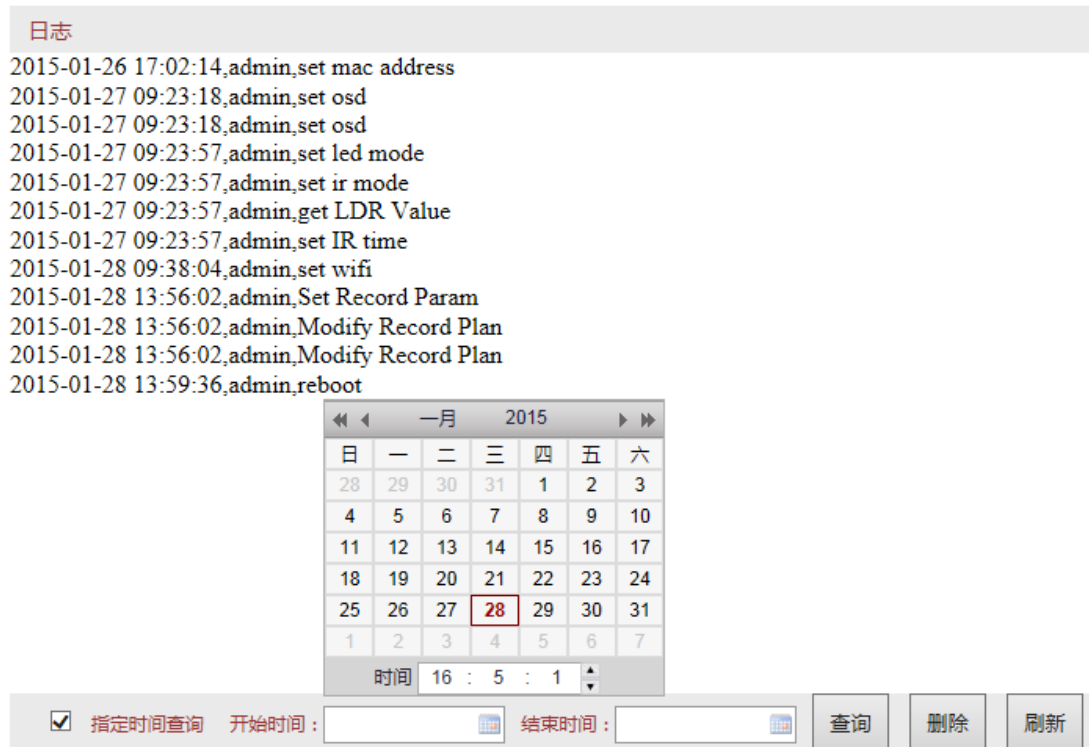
日志

2015-01-26 17:02:14,admin,set mac address
2015-01-27 09:23:18,admin,set osd
2015-01-27 09:23:18,admin,set osd
2015-01-27 09:23:57,admin,set led mode
2015-01-27 09:23:57,admin,set ir mode
2015-01-27 09:23:57,admin,get LDR Value
2015-01-27 09:23:57,admin,set IR time
2015-01-28 09:38:04,admin,set wifi
2015-01-28 13:56:02,admin,Set Record Param
2015-01-28 13:56:02,admin,Modify Record Plan
2015-01-28 13:56:02,admin,Modify Record Plan
2015-01-28 13:59:36,admin,reboot

一月 2015

| 日 | 一 | 二 | 三 | 四 | 五 | 六 |
|---|---|---|---|---|---|---|
| 28 | 29 | 30 | 31 | 1 | 2 | 3 |
| 4 | 5 | 6 | 7 | 8 | 9 | 10 |
| 11 | 12 | 13 | 14 | 15 | 16 | 17 |
| 18 | 19 | 20 | 21 | 22 | 23 | 24 |
| 25 | 26 | 27 | 28 | 29 | 30 | 31 |
| 1 | 2 | 3 | 4 | 5 | 6 | 7 |

时间 16 : 5 : 1

指定时间查询 开始时间： 结束时间： 查询 删除 刷新